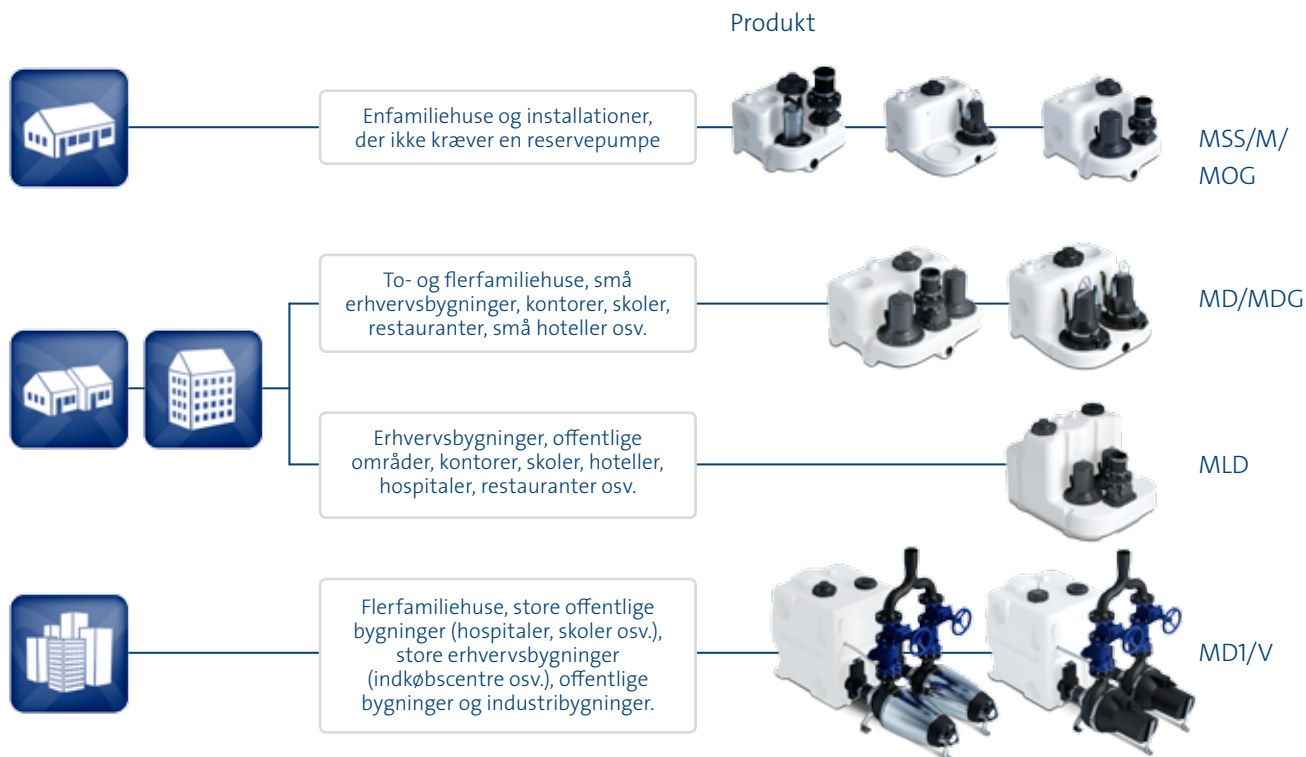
Produkt

Enfamiliehuse og installationer, der ikke kræver en reservepumpe

MSS/M/MOG

To- og flerfamiliehuse, små erhvervsbygninger, kontorer, skoler, restauranter, små hoteller osv.

MD/MDG

Erhvervsbygninger, offentlige områder, kontorer, skoler, hoteller, hospitaler, restauranter osv.

MLD

Flerfamiliehuse, store offentlige bygninger (hospitaler, skoler osv.), store erhvervsbygninger (indkøbscentre osv.), offentlige bygninger og industribygninger.

MD1/V